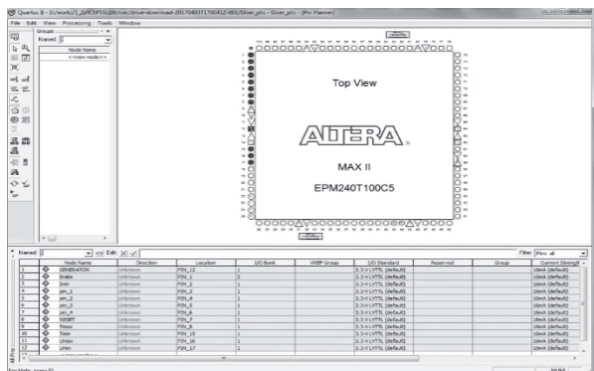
Quartus II - D:/work/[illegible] - Driver_pin - [Pin Planner]

File Edit View Processing Tools Window

Groups

Named: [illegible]

Node Name

<<new node>>

Top View

ALTERA

MAX II

EPM240T100C5

Named: | Edit:

Filter: Pins: all

| | Node Name | Direction | Location | I/O Bank | VREF Group | I/O Standard | Reserved | Group | Current Strength |
|---|---|---|---|---|---|---|---|---|---|
| 1 | GENERATOR | Unknown | PIN_12 | 1 | | 3.3-V LVTTL (default) | | | 16mA (default) |
| 2 | brake | Unknown | PIN_1 | 1 | | 3.3-V LVTTL (default) | | | 16mA (default) |
| 3 | Imin | Unknown | PIN_2 | 1 | | 3.3-V LVTTL (default) | | | 16mA (default) |
| 4 | pin_2 | Unknown | PIN_4 | 1 | | 3.3-V LVTTL (default) | | | 16mA (default) |
| 5 | pin_3 | Unknown | PIN_5 | 1 | | 3.3-V LVTTL (default) | | | 16mA (default) |
| 6 | pin_4 | Unknown | PIN_6 | 1 | | 3.3-V LVTTL (default) | | | 16mA (default) |
| 7 | RESET | Unknown | PIN_7 | 1 | | 3.3-V LVTTL (default) | | | 16mA (default) |
| 8 | Tmax | Unknown | PIN_8 | 1 | | 3.3-V LVTTL (default) | | | 16mA (default) |
| 9 | Tmin | Unknown | PIN_15 | 1 | | 3.3-V LVTTL (default) | | | 16mA (default) |
| 10 | Umax | Unknown | PIN_16 | 1 | | 3.3-V LVTTL (default) | | | 16mA (default) |
| 11 | Umin | Unknown | PIN_17 | 1 | | 3.3-V LVTTL (default) | | | 16mA (default) |